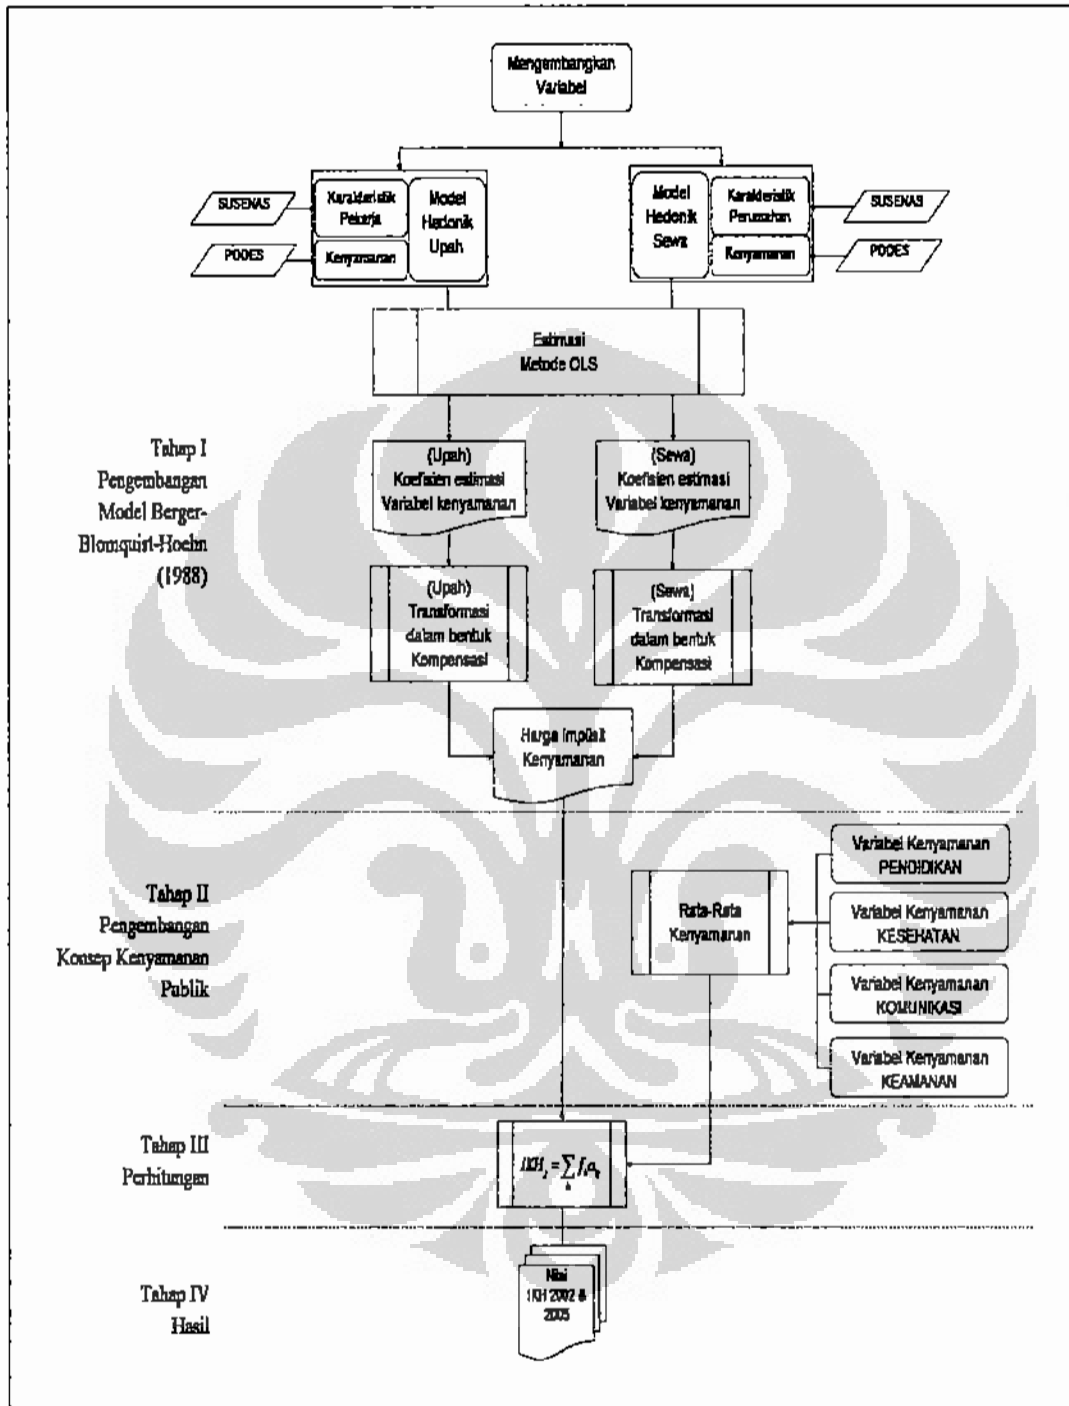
Mengembangkan Variabel

SUSENAS

PODES

Karakteristik Pekerja

Kenyamanan

Model Hedonik Upah

Model Hedonik Sewa

Karakteristik Perusahaan

Kenyamanan

SUSENAS

PODES

Estimasi Metode OLS

Tahap I Pengembangan Model Berger-Blomquist-Hoehn (1988)

(Upah) Koefisien estimasi Variabel kenyamanan

(Sewa) Koefisien estimasi Variabel kenyamanan

(Upah) Transformasi dalam bentuk Kompensasi

(Sewa) Transformasi dalam bentuk Kompensasi

Harga implisit Kenyamanan

Tahap II Pengembangan Konsep Kenyamanan Publik

Rata-Rata Kenyamanan

Variabel Kenyamanan PENDIDIKAN

Variabel Kenyamanan KESEHATAN

Variabel Kenyamanan KOMUNIKASI

Variabel Kenyamanan KEAMANAN

Tahap III Perhitungan

$IKH_j = \sum_k f_k a_{kj}$

Tahap IV Hasil

Nilai IKH 2002 & 2005